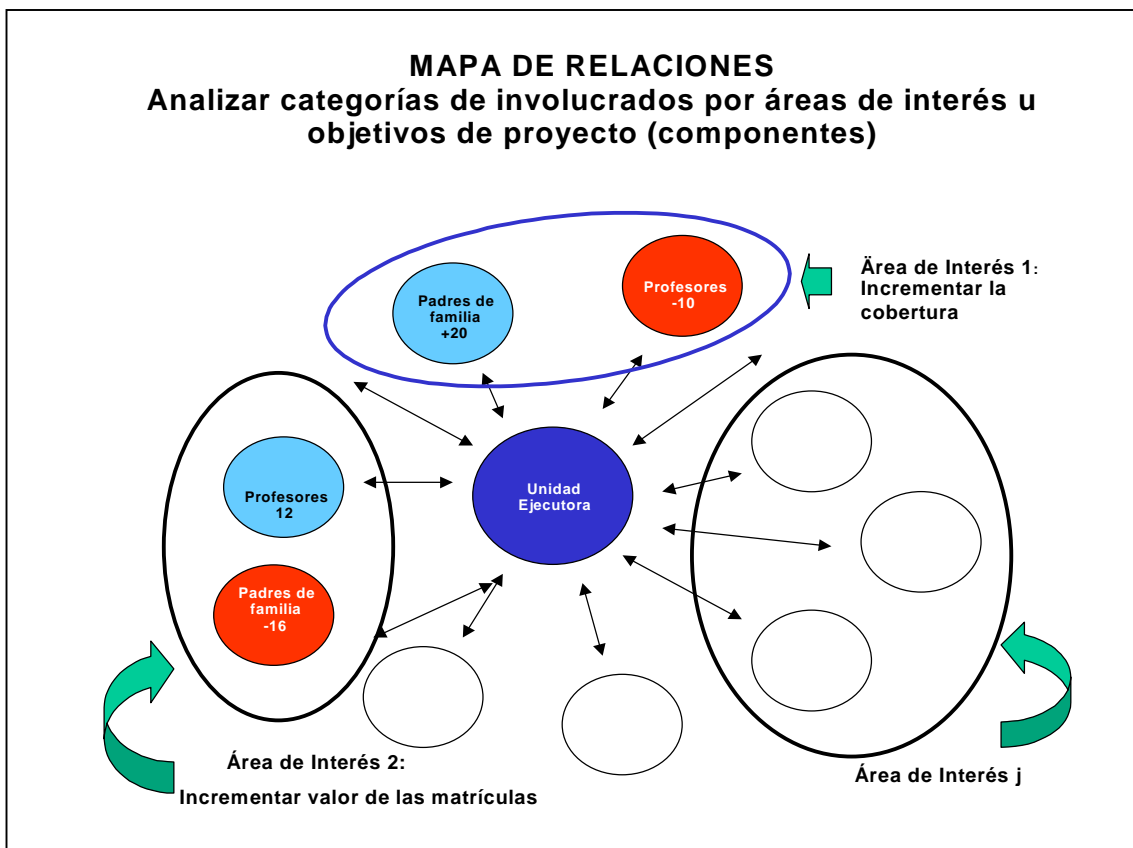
MAPA DE RELACIONES
Analizar categorías de involucrados por áreas de interés u objetivos de proyecto (componentes)

Padres de familia +20

Profesores -10

Ärea de Interés 1: Incrementar la cobertura

Profesores 12

Unidad Ejecutora

Padres de familia -16

Área de Interés 2:
Incrementar valor de las matrículas

Área de Interés j